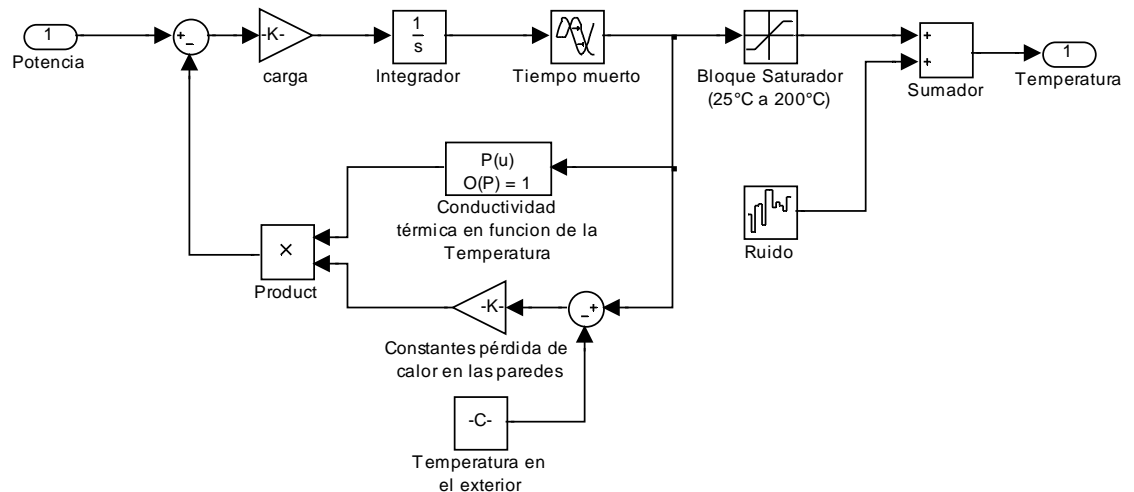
1
Potencia

+
-

-K-
carga

$\frac{1}{s}$
Integrador

Tiempo muerto

Bloque Saturador
(25°C a 200°C)

+
+
Sumador

1
Temperatura

P(u)
O(P) = 1
Conductividad térmica en funcion de la Temperatura

Ruido

×
Product

-K-
Constantes pérdida de calor en las paredes

-
+

-C-
Temperatura en el exterior